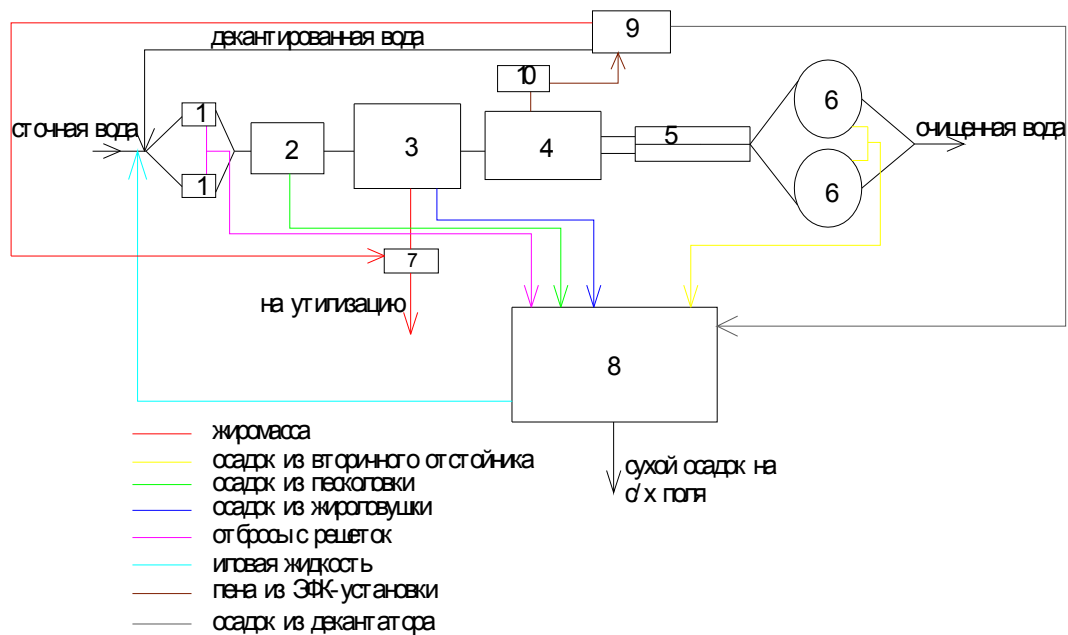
9
декантированная вода
10
сточная вода
1
1
2
3
4
5
6
6
очищенная вода
7
на утилизацию
8
сухой осадок на с/х поля

жиромасса
осадок из вторичного отстойника
осадок из песколовки
осадок из жироловушки
отбросы с решеток
иловая жидкость
пена из ЭФК-установки
осадок из декантатора